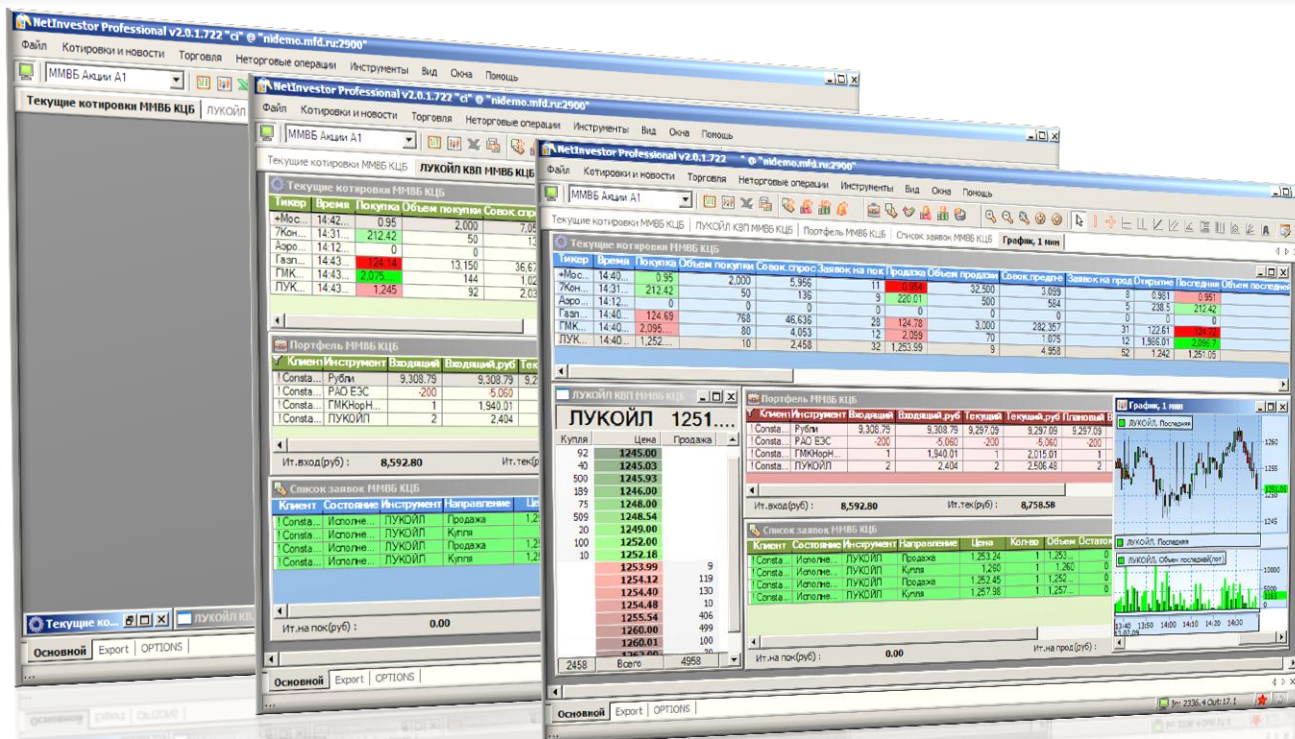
NetInvestor Professional v2.0.1.722 "ci" @ "nidemo.mfd.ru:2900"
Файл Котировки и новости Торговля Неторговые операции Инструменты Вид Окна Помощь
ММВБ Акции А1
Текущие котировки ММВБ КЦБ ЛУКОЙЛ

NetInvestor Professional v2.0.1.722 "ci" @ "nidemo.mfd.ru:2900"
Файл Котировки и новости Торговля Неторговые операции Инструменты Вид Окна Помощь
ММВБ Акции А1
Текущие котировки ММВБ КЦБ ЛУКОЙЛ КВП ММВБ КЦБ
Текущие котировки ММВБ КЦБ

| Тикер | Время | Покупка | Объем покупки | Совок.спр |
|---|---|---|---|---|
| +Мос... | 14:42... | 0.95 | 2,000 | 7,05 |
| 7Кон... | 14:31... | 212.42 | 50 | 13 |
| Аэро... | 14:12... | 0 | 0 | |
| Газп... | 14:43... | 124.74 | 13,150 | 36,67 |
| ГМК... | 14:43... | 2,075 | 144 | 1,02 |
| ЛУК... | 14:43... | 1,245 | 92 | 2,03 |

Портфель ММВБ КЦБ

| Клиент | Инструмент | Входящий | Входящий,руб | Те |
|---|---|---|---|---|
| !Consta... | Рубли | 9,308.79 | 9,308.79 | 9,2 |
| !Consta... | РАО ЕЭС | -200 | -5,060 | |
| !Consta... | ГМКНорН... | 1 | 1,940.01 | |
| !Consta... | ЛУКОЙЛ | 2 | 2,404 | |

Ит.вход(руб): 8,592.80 Ит.тек(руб

Список заявок ММВБ КЦБ

| Клиент | Состояние | Инструмент | Направление | Це |
|---|---|---|---|---|
| !Consta... | Исполне... | ЛУКОЙЛ | Продажа | 1,2 |
| !Consta... | Исполне... | ЛУКОЙЛ | Купля | |
| !Consta... | Исполне... | ЛУКОЙЛ | Продажа | 1,2 |
| !Consta... | Исполне... | ЛУКОЙЛ | Купля | 1,2 |

Ит.на пок(руб): 0.00

Текущие ко... ЛУКОЙЛ КВ
Основной Export OPTIONS
Основной Export OPTIONS

NetInvestor Professional v2.0.1.722 "ci" @ "nidemo.mfd.ru:2900"
Файл Котировки и новости Торговля Неторговые операции Инструменты Вид Окна Помощь
ММВБ Акции А1
Текущие котировки ММВБ КЦБ ЛУКОЙЛ КВП ММВБ КЦБ Портфель ММВБ КЦБ Список заявок ММВБ КЦБ График, 1 мин
Текущие котировки ММВБ КЦБ

| Тикер | Время | Покупка | Объем покупки | Совок.спрос | Заявок на пок | Продажа | Объем продажи | Совок.предл | Заявок на прод | Открытие | Последняя | Объем последней |
|---|---|---|---|---|---|---|---|---|---|---|---|---|
| +Мос... | 14:40... | 0.95 | 2,000 | 5,956 | 11 | 0.954 | 32,500 | 3,099 | 8 | 0.961 | 0.951 | |
| 7Кон... | 14:31... | 212.42 | 50 | 136 | 9 | 220.01 | 500 | 584 | 5 | 238.5 | 212.42 | |
| Аэро... | 14:12... | 0 | 0 | 0 | 0 | 0 | 0 | 0 | 0 | 0 | 0 | |
| Газп... | 14:40... | 124.69 | 768 | 46,636 | 28 | 124.78 | 3,000 | 282,357 | 31 | 122.61 | 124.72 | |
| ГМК... | 14:40... | 2,095... | 80 | 4,053 | 12 | 2,099 | 70 | 1,075 | 12 | 1,986.01 | 2,096.7 | |
| ЛУК... | 14:40... | 1,252... | 10 | 2,458 | 32 | 1,253.99 | 9 | 4,958 | 52 | 1,242 | 1,251.05 | |

ЛУКОЙЛ КВП ММВБ КЦБ
ЛУКОЙЛ 1251...

| Купля | Цена | Продажа |
|---|---|---|
| 92 | 1245.00 | |
| 40 | 1245.03 | |
| 500 | 1245.93 | |
| 189 | 1246.00 | |
| 75 | 1248.00 | |
| 509 | 1248.54 | |
| 20 | 1249.00 | |
| 100 | 1252.00 | |
| 10 | 1252.18 | |
| | 1253.99 | 9 |
| | 1254.12 | 119 |
| | 1254.40 | 130 |
| | 1254.48 | 10 |
| | 1255.54 | 406 |
| | 1260.00 | 499 |
| | 1260.01 | 100 |
| 2458 | Всего | 4958 |

Портфель ММВБ КЦБ

| Клиент | Инструмент | Входящий | Входящий,руб | Текущий | Текущий,руб | Плановый |
|---|---|---|---|---|---|---|
| !Consta... | Рубли | 9,308.79 | 9,308.79 | 9,297.09 | 9,297.09 | 9,257.09 |
| !Consta... | РАО ЕЭС | -200 | -5,060 | -200 | -5,060 | -200 |
| !Consta... | ГМКНорН... | 1 | 1,940.01 | 1 | 2,015.01 | 1 |
| !Consta... | ЛУКОЙЛ | 2 | 2,404 | 2 | 2,506.48 | 2 |

Ит.вход(руб): 8,592.80 Ит.тек(руб): 8,758.58

Список заявок ММВБ КЦБ

| Клиент | Состояние | Инструмент | Направление | Цена | Кол-во | Объем | Остаток |
|---|---|---|---|---|---|---|---|
| !Consta... | Исполне... | ЛУКОЙЛ | Продажа | 1,253.24 | 1 | 1,253... | 0 |
| !Consta... | Исполне... | ЛУКОЙЛ | Купля | 1,260 | 1 | 1,260 | 0 |
| !Consta... | Исполне... | ЛУКОЙЛ | Продажа | 1,252.45 | 1 | 1,252... | 0 |
| !Consta... | Исполне... | ЛУКОЙЛ | Купля | 1,257.98 | 1 | 1,257... | 0 |

Ит.на пок(руб): 0.00 Ит.на прод(руб):

График, 1 мин
ЛУКОЙЛ, Последняя
1260
1255
1251.05
1245
ЛУКОЙЛ, Последняя
ЛУКОЙЛ, Объем последней(пот
10000
5000
3163
13:40 13:50 14:00 14:10 14:20 14:30
Основной Export OPTIONS
In: 2336.4 Out: 17.1